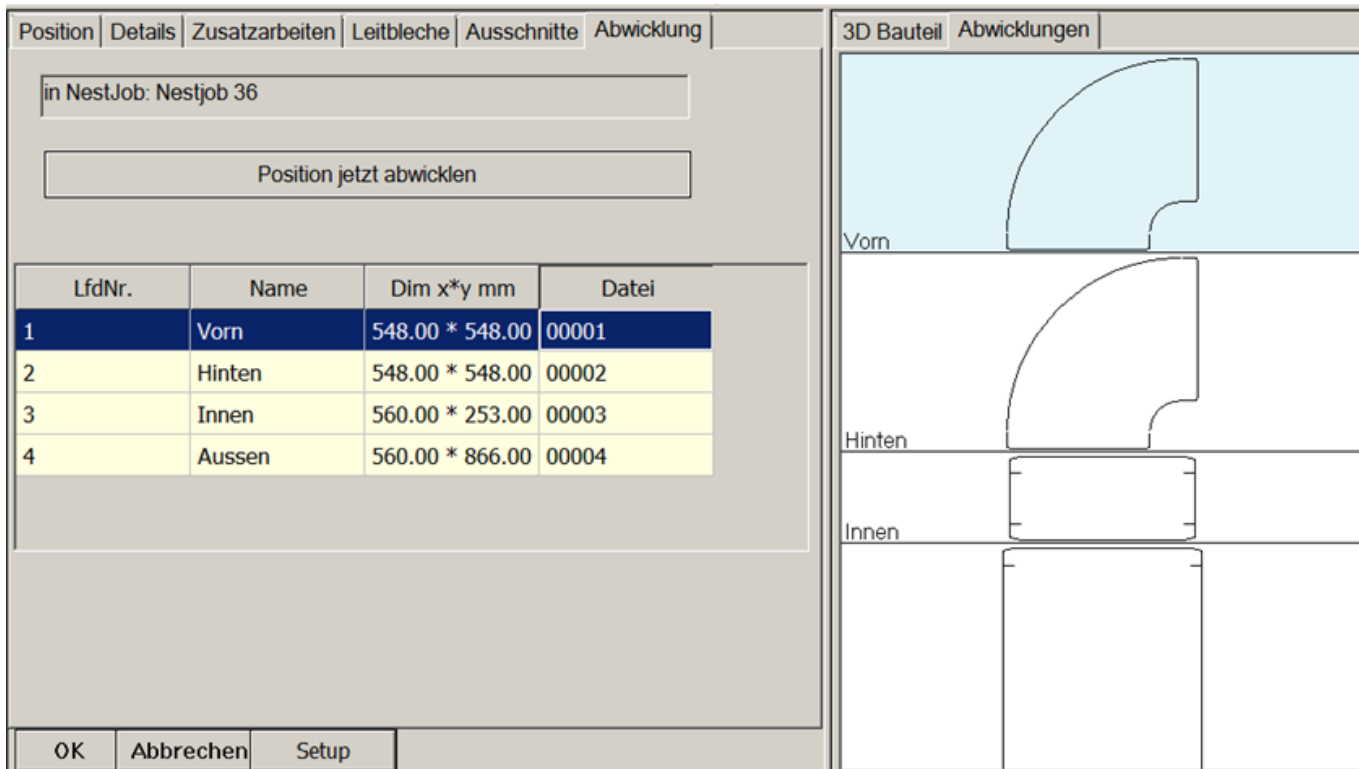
Position | Details | Zusatzarbeiten | Leitbleche | Ausschnitte | Abwicklung

in NestJob: Nestjob 36

Position jetzt abwicklen

| LfdNr. | Name | Dim x*y mm | Datei |
|---|---|---|---|
| 1 | Vorn | 548.00 * 548.00 | 00001 |
| 2 | Hinten | 548.00 * 548.00 | 00002 |
| 3 | Innen | 560.00 * 253.00 | 00003 |
| 4 | Aussen | 560.00 * 866.00 | 00004 |

OK | Abbrechen | Setup

3D Bauteil | Abwicklungen

Vorn

Hinten

Innen